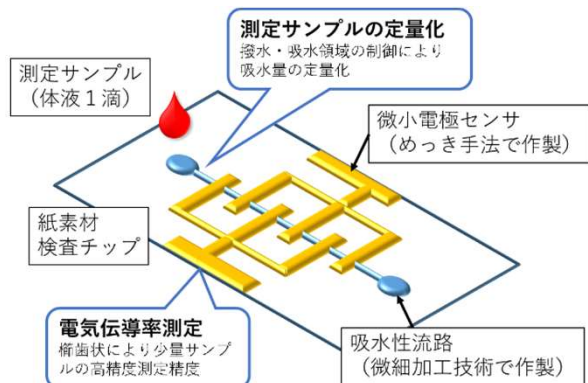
測定サンプル
（体液１滴）

測定サンプルの定量化
撥水・吸水領域の制御により吸水量の定量化

微小電極センサ
（めっき手法で作製）

紙素材
検査チップ

電気伝導率測定
櫛歯状により少量サンプルの高精度測定精度

吸水性流路
（微細加工技術で作製）